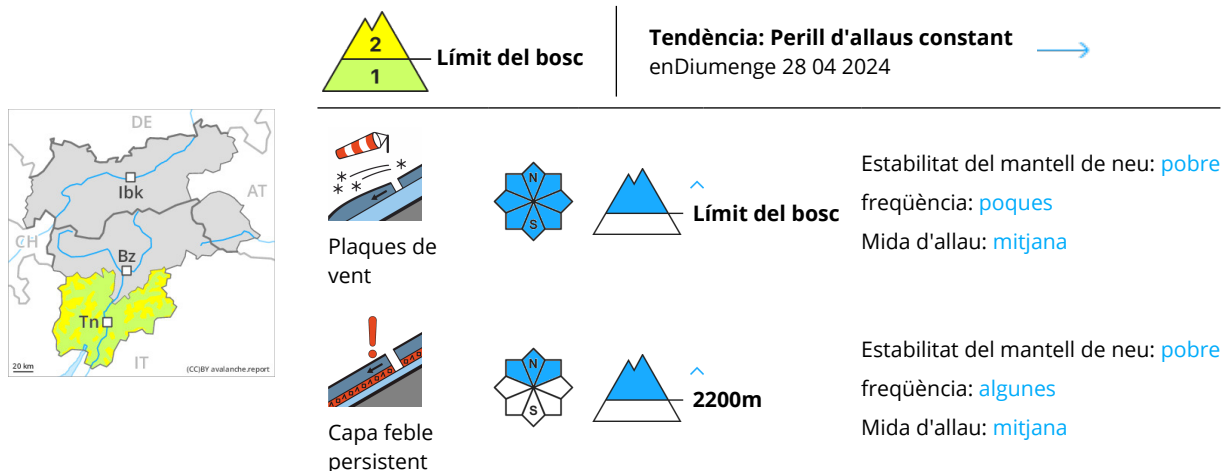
2
1
Límit del bosc

Tendència: Perill d'allaus constant
enDiumenge 28 04 2024

DE
AT
CH
Ibk
Bz
Tn
IT
20 km
(CC)BY avalanche.report

Plaques de vent

N
S

Límit del bosc

Estabilitat del mantell de neu: pobre
freqüència: poques
Mida d'allau: mitjana

Capa feble persistent

N
S

2200m

Estabilitat del mantell de neu: pobre
freqüència: algunes
Mida d'allau: mitjana